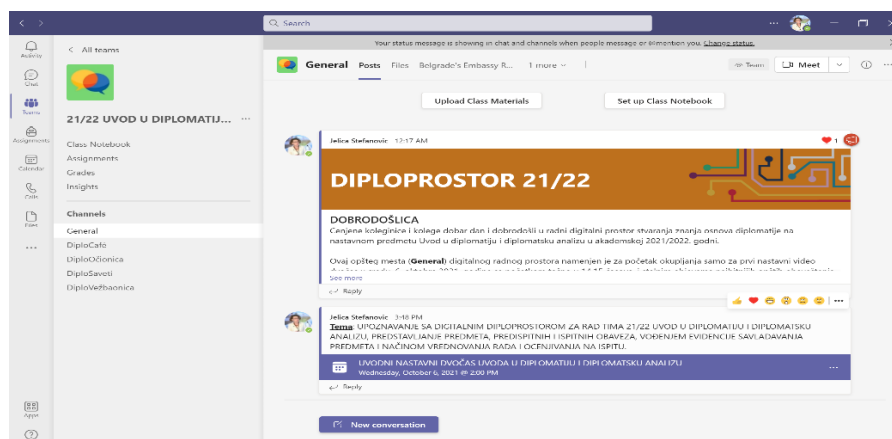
Search

Your status message is showing in chat and channels when people message or @mention you. Change status.

Activity
Chat
Teams
Assignments
Calendar
Calls
Files
...
Apps
?

< All teams

21/22 UVOD U DIPLOMATIJ... ···

Class Notebook
Assignments
Grades
Insights

Channels
General
DiploCafé
DiploOčionica
DiploSaveti
DiploVežbaonica

General Posts Files Belgrade's Embassy R... 1 more

Team Meet

Upload Class Materials
Set up Class Notebook

Jelica Stefanovic 12:17 AM

DIPLOPROSTOR 21/22

DOBRODOŠLICA
Cenjene koleginice i kolege dobar dan i dobrodošli u radni digitalni prostor stvaranja znanja osnova diplomatije na nastavnom predmetu Uvod u diplomatiju i diplomatsku analizu u akademskoj 2021/2022. godni.

Ovaj opštег mesta (General) digitalnog radnog prostora namenjen je za početak okupljanja samo za prvi nastavni video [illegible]
See more
Reply

Jelica Stefanovic 3:48 PM
Tema: UPOZNAVANJE SA DIGITALNIM DIPLOPROSTOROM ZA RAD TIMA 21/22 UVOD U DIPLOMATIJU I DIPLOMATSKU ANALIZU, PREDSTAVLJANJE PREDMETA, PREDISPITNIH I ISPITNIH OBAVEZA, VOĐENJEM EVIDENCIJE SAVLADAVANJA PREDMETA I NAČINOM VREDNOVANJA RADA I OCENJIVANJA NA ISPITU.

UVODNI NASTAVNI DVOČAS UVODA U DIPLOMATIJU I DIPLOMATSKU ANALIZU
Wednesday, October 6, 2021 @ 2:00 PM
Reply

New conversation